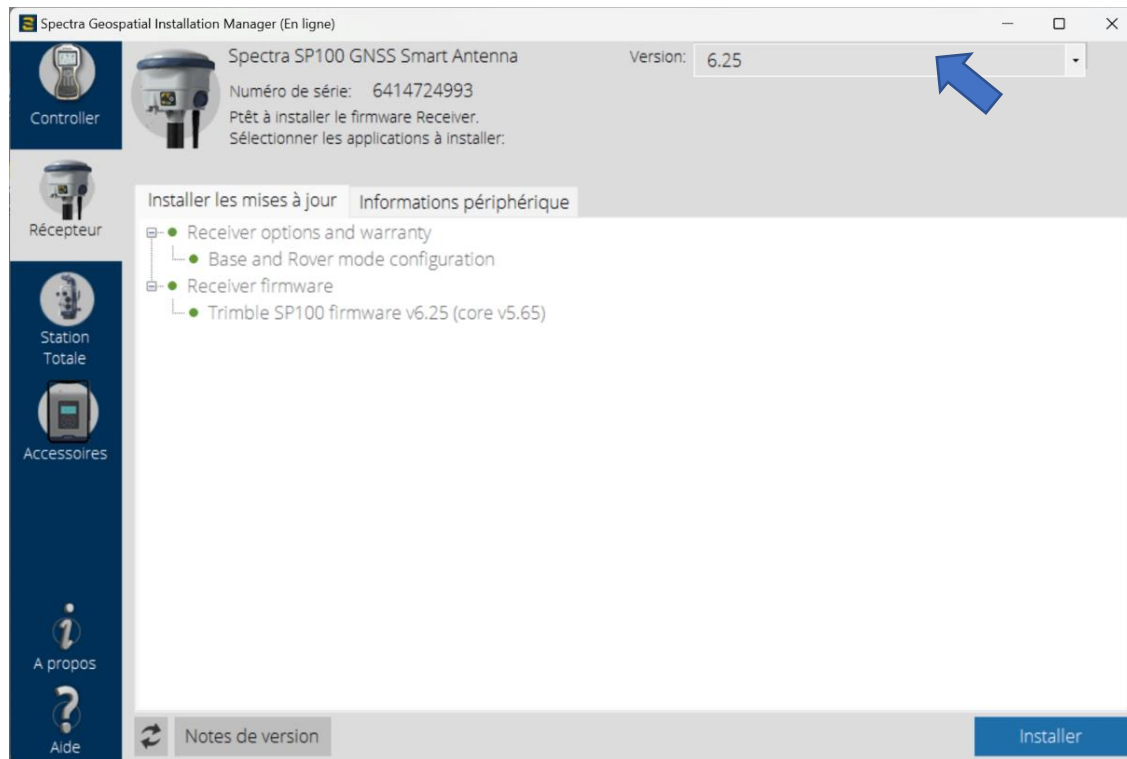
Spectra Geospatial Installation Manager (En ligne)

Controller

Récepteur

Station Totale

Accessoires

A propos

Aide

Spectra SP100 GNSS Smart Antenna

Numéro de série: 6414724993

Ptêt à installer le firmware Receiver.

Sélectionner les applications à installer:

Version: 6.25

Installer les mises à jour | Informations périphérique

Receiver options and warranty

Base and Rover mode configuration

Receiver firmware

Trimble SP100 firmware v6.25 (core v5.65)

Notes de version

Installer